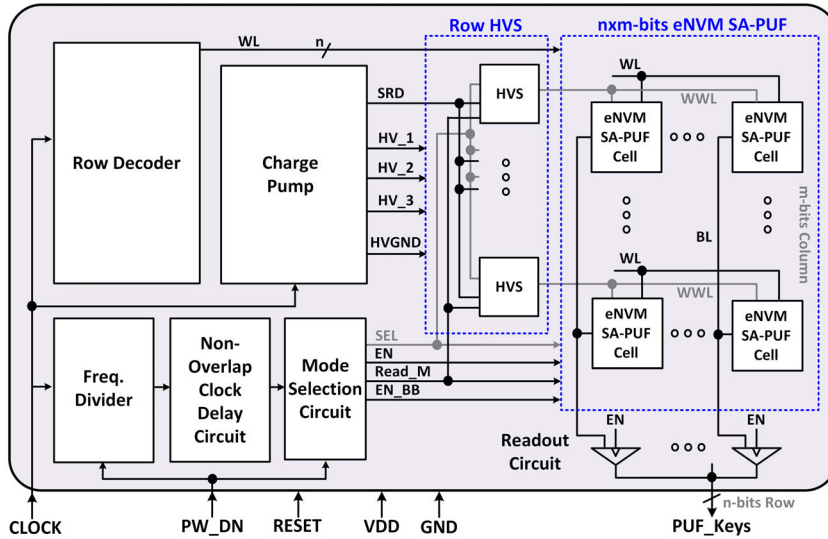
Row HVS

nxm-bits eNVM SA-PUF

WL

n

Row Decoder

Charge Pump

SRD

HV_1

HV_2

HV_3

HVGND

HVS

HVS

WL

WWL

eNVM SA-PUF Cell

eNVM SA-PUF Cell

BL

m-bits Column

WL

WWL

eNVM SA-PUF Cell

eNVM SA-PUF Cell

Freq. Divider

Non-Overlap Clock Delay Circuit

Mode Selection Circuit

SEL

EN

Read_M

EN_BB

Readout Circuit

EN

EN

n-bits Row

CLOCK

PW_DN

RESET

VDD

GND

PUF_Keys